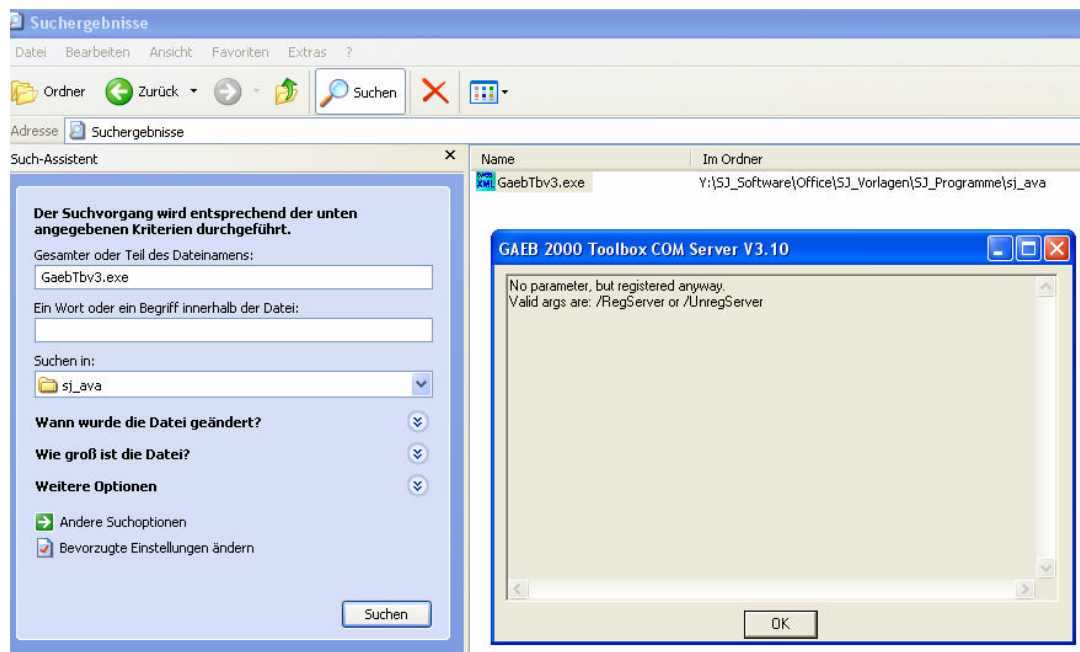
Suchergebnisse

Datei Bearbeiten Ansicht Favoriten Extras ?

Ordner Zurück Suchen

Adresse Suchergebnisse

Such-Assistent ×

Der Suchvorgang wird entsprechend der unten angegebenen Kriterien durchgeführt.

Gesamter oder Teil des Dateinamens:

GaebTbv3.exe

Ein Wort oder ein Begriff innerhalb der Datei:

Suchen in:

sj_ava

Wann wurde die Datei geändert?

Wie groß ist die Datei?

Weitere Optionen

Andere Suchoptionen

Bevorzugte Einstellungen ändern

Suchen

| Name | Im Ordner |
|---|---|
| GaebTbv3.exe | Y:\SJ_Software\Office\SJ_Vorlagen\SJ_Programme\sj_ava |

GAEB 2000 Toolbox COM Server V3.10

No parameter, but registered anyway.
Valid args are: /RegServer or /UnregServer

OK